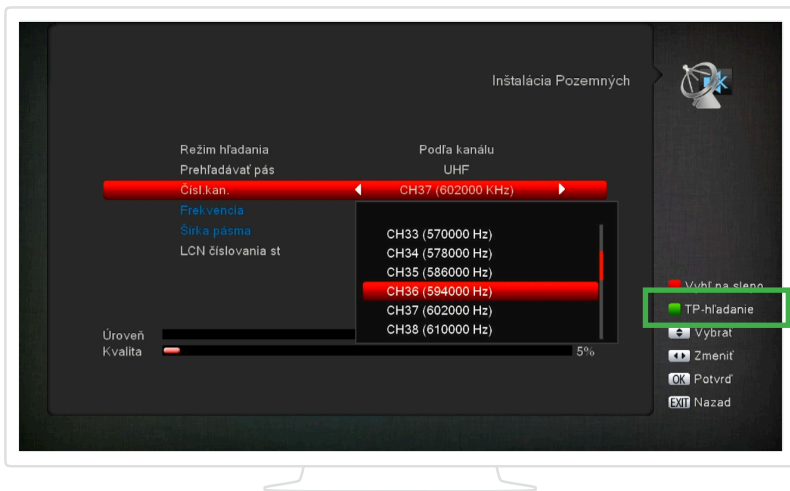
Inštalácia Pozemných

Režim hľadania Podľa kanálu
Prehľadávať pás UHF
Čísl.kan. CH37 (602000 KHz)
Frekvencia
Šírka pásma
LCN číslovania st

CH33 (570000 Hz)
CH34 (578000 Hz)
CH35 (586000 Hz)
CH36 (594000 Hz)
CH37 (602000 Hz)
CH38 (610000 Hz)

Úroveň
Kvalita 5%

Vyhľ na slepo
TP-hľadanie
Vybrať
Zmeniť
OK Potvrď
EXIT Nazad